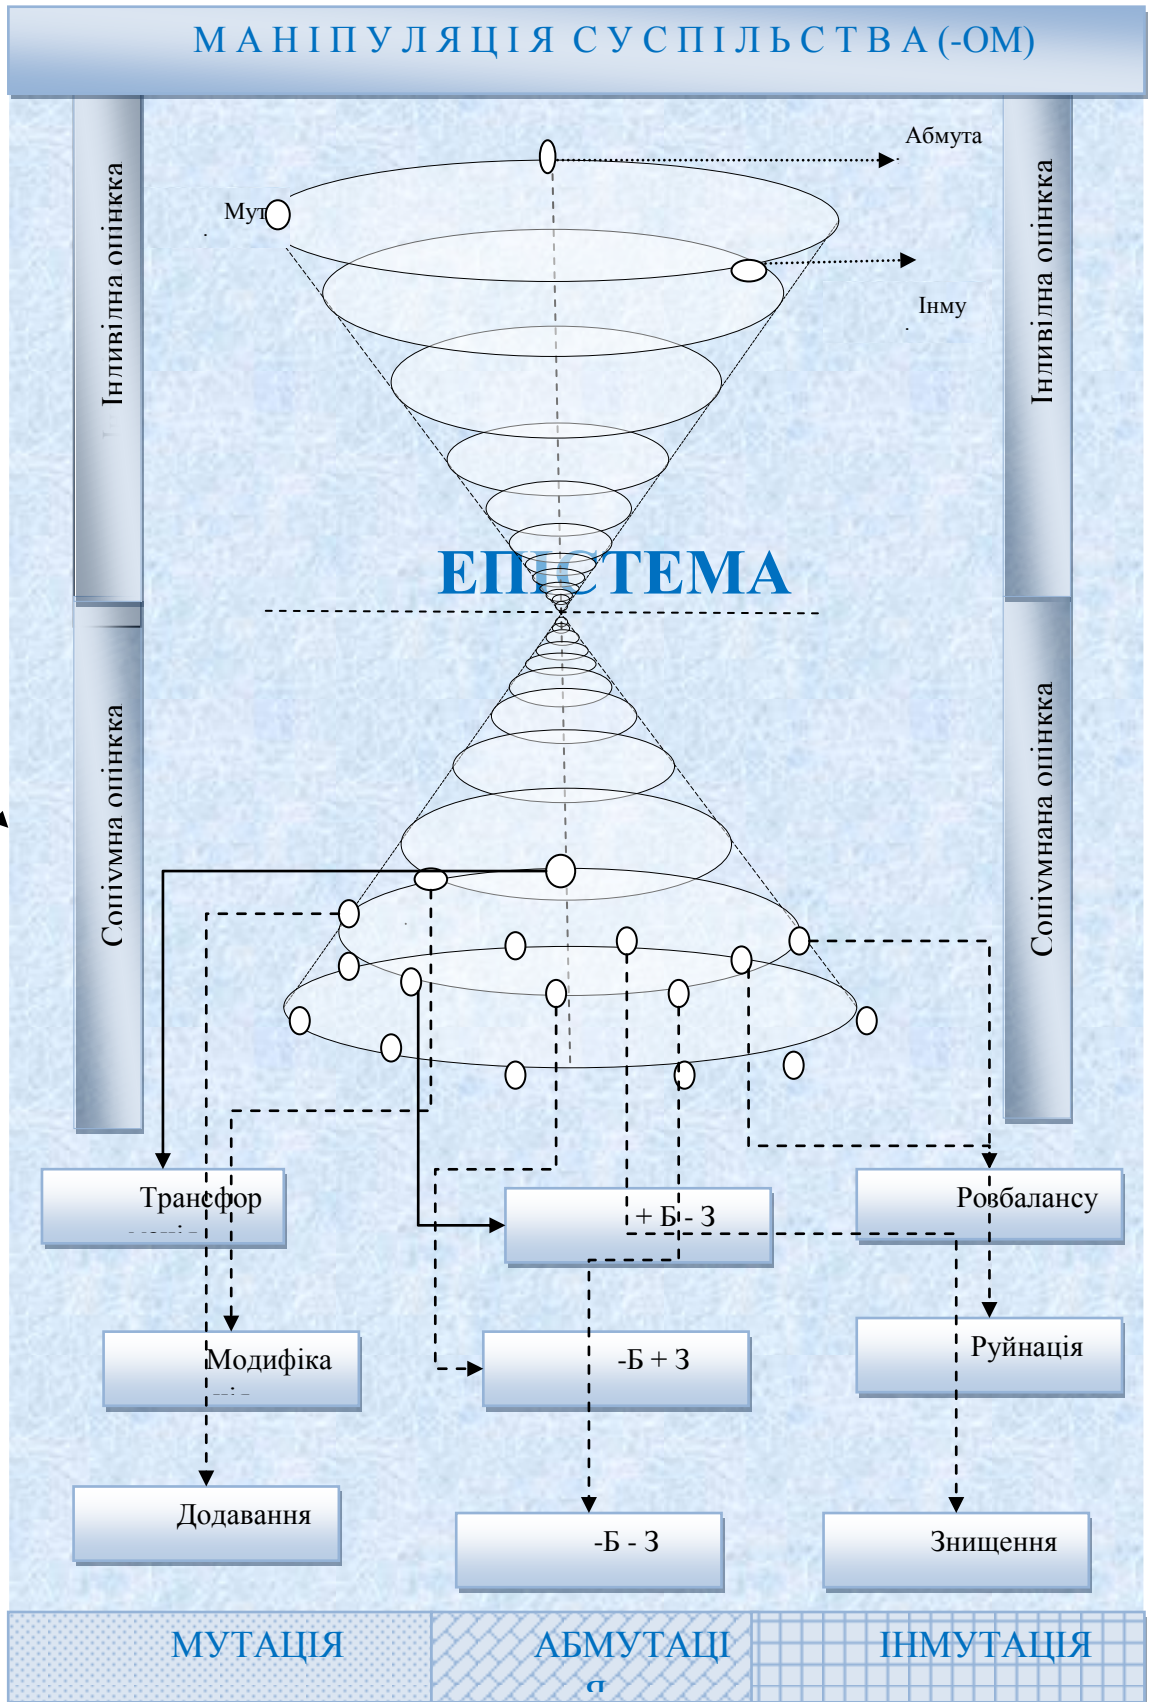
МАНІПУЛЯЦІЯ СУСПІЛЬСТВА (-ОМ)

Інливілна опінка

Соціумна опінка

Абмута

Мут

Інму

ЕПІСТЕМА

Інливілна опінка

Соціумнана опінка

Трансфор

Модифіка

Додавання

+ Б - З

-Б + З

-Б - З

Ровбалансу

Руйнація

Знищення

МУТАЦІЯ

АБМУТАЦІ я

ІНМУТАЦІЯ